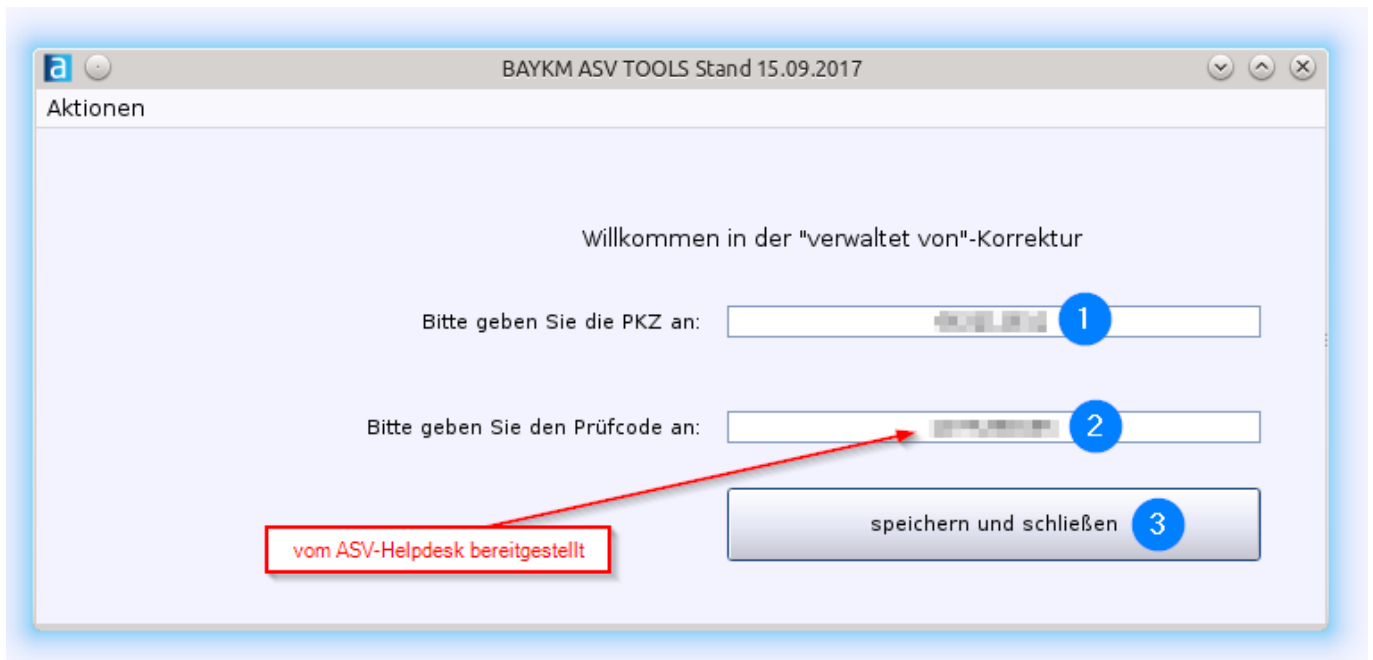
a

BAYKM ASV TOOLS Stand 15.09.2017

Aktionen

Willkommen in der "verwaltet von"-Korrektur

Bitte geben Sie die PKZ an: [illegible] 1

Bitte geben Sie den Prüfcode an: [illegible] 2

vom ASV-Helpdesk bereitgestellt

speichern und schließen 3